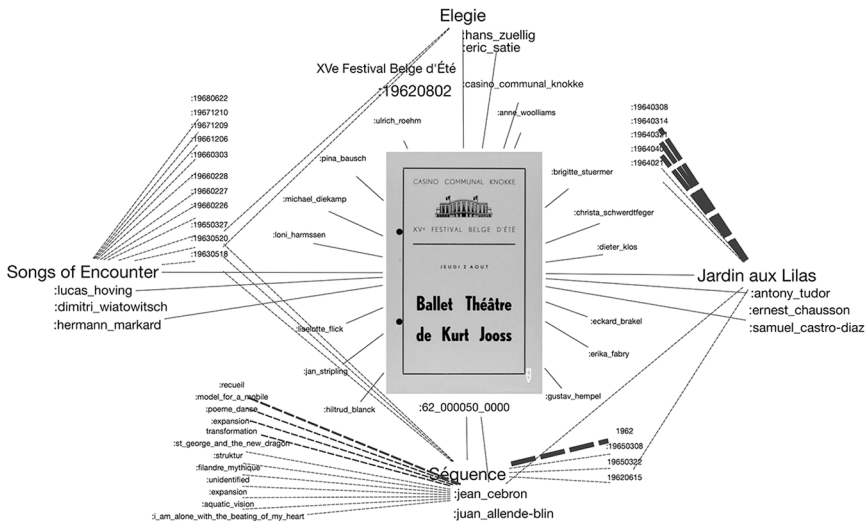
Elegie
:hans_zuellig
:eric_satie
XVe Festival Belge d'Été
:casino_communal_knokke
:19620802
:ulrich_roehm
:anne_woolliams
:19680622
:19671210
:19671209
:19661206
:19660303
:19660228
:19660227
:19660226
:19650327
:19630520
:19630518
:pina_bausch
:michael_diekamp
:loni_harmssen
:brigitte_stuermer
:christa_schwerdtfeger
:dieter_klos
:19640308
:19640314
:1964033
:196404
:196402
CASINO COMMUNAL KNOKKE
XVe FESTIVAL BELGE D'ÉTÉ
JEUDI 2 AOUT
Ballet Théâtre de Kurt Jooss
Songs of Encounter
:lucas_hoving
:dimitri_wiatowitsch
:hermann_markard
Jardin aux Lilas
:antony_tudor
:ernest_chausson
:samuel_castro-diaz
:liselotte_flick
:eckard_brakel
:erika_fabry
:jan_stripling
:hiltrud_blanck
:gustav_hempel
:62_000050_0000
:recueil
:model_for_a_mobile
:poeme_danse
:expansion
transformation
:st_george_and_the_new_dragon
:struktur
:filandre_mythique
:unidentified
:expansion
:aquatic_vision
:i_am_alone_with_the_beating_of_my_heart
1962
:19650308
:19650322
:19620615
Séquence
:jean_cebron
:juan_allende-blin